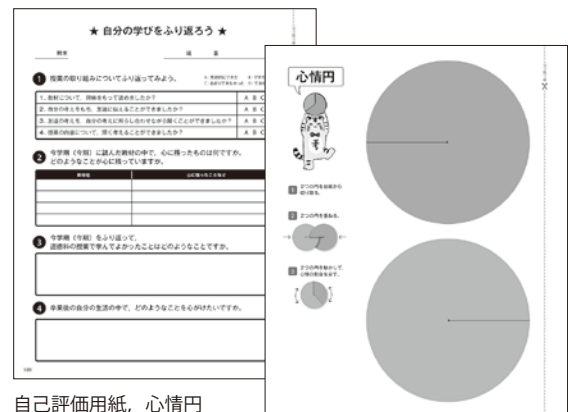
★ 自分の学びをふり返ろう ★

組 番 名前

1 授業の取り組みについてふり返ってみよう。

A：十分にできた B：できた C：あまりできなかった D：できなかった

| | |
|---|---|
| 1. 教材について，興味をもって読めましたか？ | A B C D |
| 2. 自分の考えをもち，友達に伝えることができましたか？ | A B C D |
| 3. 友達の考えを，自分の考えに照らし合わせながら聞くことができましたか？ | A B C D |
| 4. 授業の内容について，深く考えることができましたか？ | A B C D |

2 今学期（今年）に読んだ教材の中で，心に残ったものは何ですか。どのようなことが心に残っていますか。

| 教材名 | 心に残ったこと |
|---|---|
| | |
| | |
| | |
| | |

3 今学期（今年）をふり返って，道徳科の授業で学んでよかったことはどのようなことですか。

4 卒業後の自分の生活の中で，どのようなことを心がけたいですか。

心情円

1 2つの円を点線から切り取る。

2 2つの円を重ねる。

3 2つの円を動かして，心情の割合を表す。

自己評価用紙，心情円